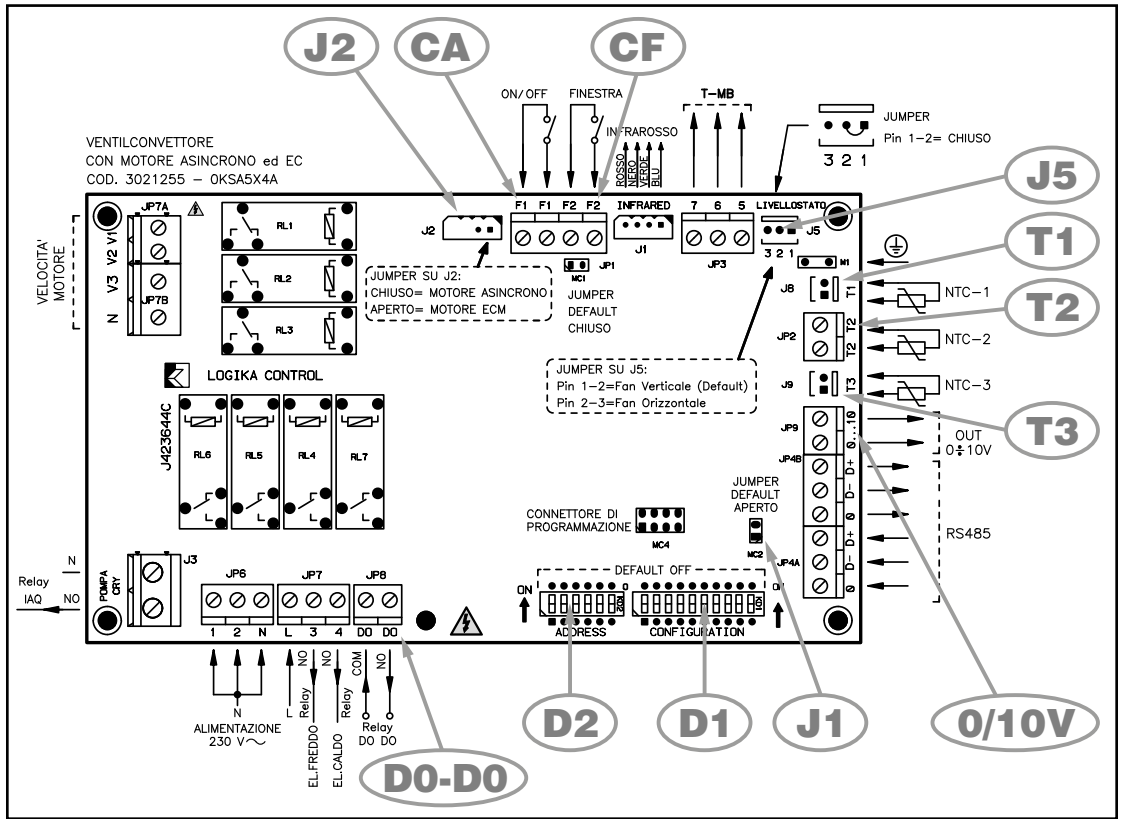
J2
CA
CF
ON/OFF
FINESTRA
INFRAROSSO
ROSSO
NERO
VERDE
BLU
T-MB
JUMPER
Pin 1-2= CHIUSO
3 2 1

VENTILCONVETTORE
CON MOTORE ASINCRONO ed EC
COD. 3021255 - 0KSA5X4A

J5
T1
T2
T3

VELOCITA' MOTORE
V1 V2 V3 N
JP7A
JP7B
RL1
RL2
RL3
J2
F1 F1 F2 F2
INFRARED
J1
7 6 5
JP3
LIVELLOSTATO
J5
3 2 1
W1
JP1
MC1
JUMPER DEFAULT CHIUSO
JUMPER SU J2:
CHIUSO= MOTORE ASINCRONO
APERTO= MOTORE ECM
J8
T1
NTC-1
JP2
T2
T2
NTC-2
J9
T3
NTC-3

LOGIKA CONTROL
J423644C
RL6 RL5 RL4 RL7

JUMPER SU J5:
Pin 1-2=Fan Verticale (Default)
Pin 2-3=Fan Orizzontale

JP9
0...10
OUT
0÷10V
JP4B
D+
D-
0
JP4A
D+
D-
0
RS485

JUMPER DEFAULT APERTO
MC2
CONNETTORE DI PROGRAMMAZIONE
MC4

N
Relay IAQ
NO
POMPA CRY
J3
JP6
1 2 N
JP7
L 3 4
JP8
D0 D0
DEFAULT OFF
ON
ADDRESS
CONFIGURATION
ON

N
ALIMENTAZIONE
230 V~
L
NO
Relay
EL.FREDDO
NO
Relay
EL.CALDO
COM
NO
Relay
DO DO

D2
D1
J1
0/10V
D0-D0